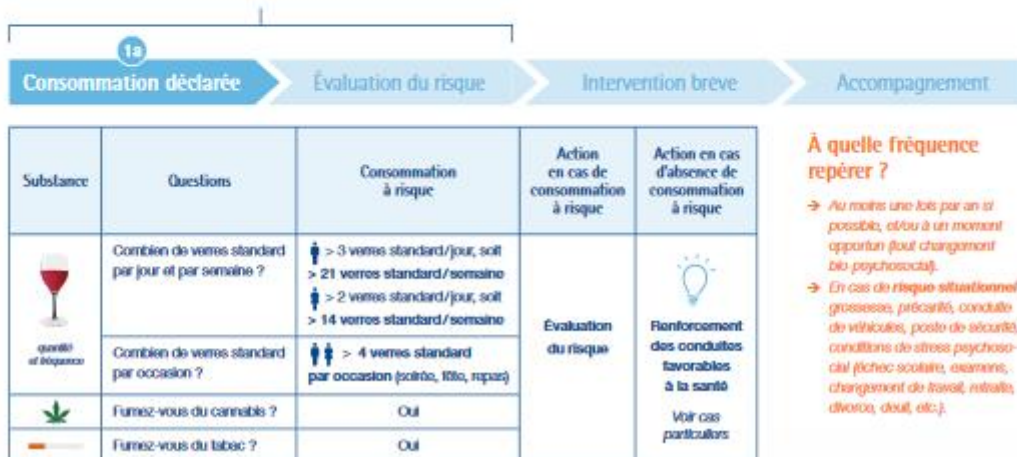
1a

Consommation déclarée

Évaluation du risque

Intervention brève

Accompagnement

| Substance | Questions | Consommation à risque | Action en cas de consommation à risque | Action en cas d'absence de consommation à risque |
|---|---|---|---|---|
| quantité et fréquence | Combien de verres standard par jour et par semaine ? | > 3 verres standard/jour, soit > 21 verres standard/semaine; > 2 verres standard/jour, soit > 14 verres standard/semaine | Évaluation du risque | Renforcement des conduites favorables à la santé; Voir cas particuliers |
| | Combien de verres standard par occasion ? | > 4 verres standard par occasion (soirée, fête, repas) | | |
| | Fumez-vous du cannabis ? | Oui | | |
| | Fumez-vous du tabac ? | Oui | | |

À quelle fréquence repérer ?

→ Au moins une fois par an si possible, et/ou à un moment opportun (tout changement bio psychosocial).

→ En cas de risque situationnel : grossesse, précarité, conduite de véhicules, poste de sécurité, conditions de stress psychosocial (échec scolaire, examens, changement de travail, retraite, divorce, deuil, etc.).